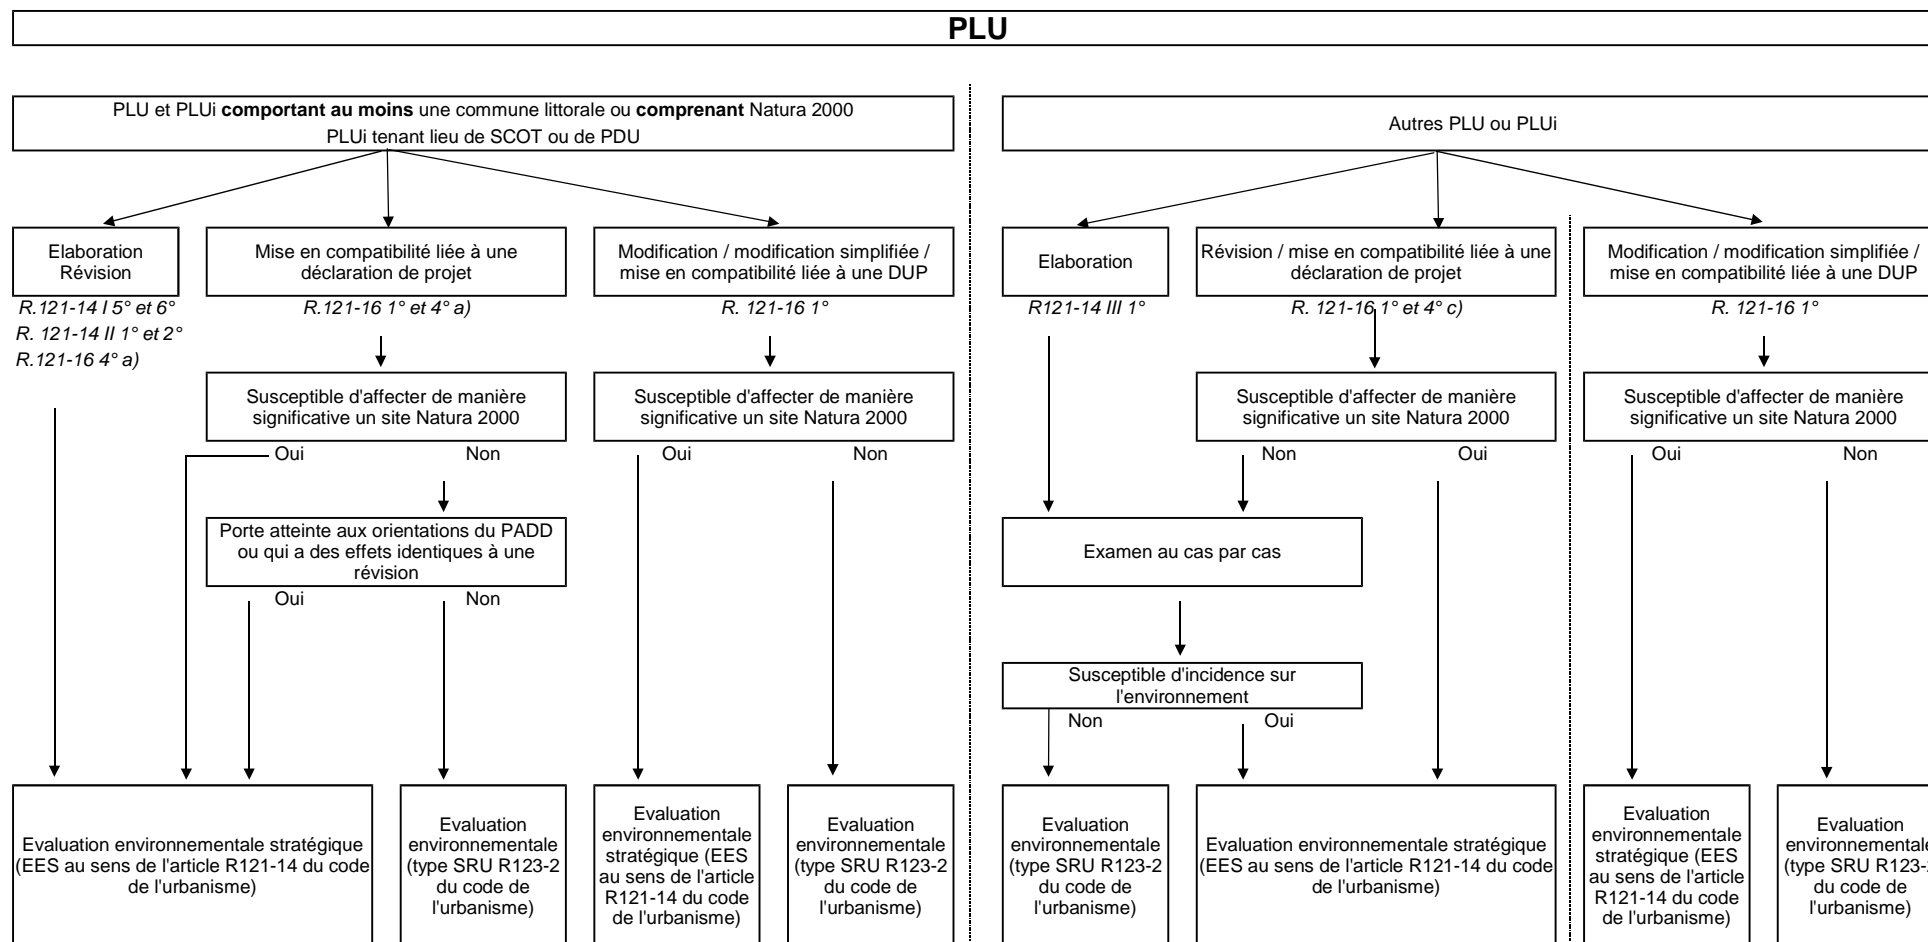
PLU

PLU et PLUi **comportant au moins** une commune littorale ou **comprenant** Natura 2000
PLUi tenant lieu de SCOT ou de PDU

Elaboration
Révision

R.121-14 I 5° et 6°
R. 121-14 II 1° et 2°
R.121-16 4° a)

Mise en compatibilité liée à une déclaration de projet

R.121-16 1° et 4° a)

Susceptible d'affecter de manière significative un site Natura 2000

Oui Non

Porte atteinte aux orientations du PADD ou qui a des effets identiques à une révision

Oui Non

Modification / modification simplifiée / mise en compatibilité liée à une DUP

R. 121-16 1°

Susceptible d'affecter de manière significative un site Natura 2000

Oui Non

Evaluation environnementale stratégique (EES au sens de l'article R121-14 du code de l'urbanisme)

Evaluation environnementale (type SRU R123-2 du code de l'urbanisme)

Evaluation environnementale stratégique (EES au sens de l'article R121-14 du code de l'urbanisme)

Evaluation environnementale (type SRU R123-2 du code de l'urbanisme)

Autres PLU ou PLUi

Elaboration

R121-14 III 1°

Révision / mise en compatibilité liée à une déclaration de projet

R. 121-16 1° et 4° c)

Susceptible d'affecter de manière significative un site Natura 2000

Non Oui

Examen au cas par cas

Susceptible d'incidence sur l'environnement

Non Oui

Modification / modification simplifiée / mise en compatibilité liée à une DUP

R. 121-16 1°

Susceptible d'affecter de manière significative un site Natura 2000

Oui Non

Evaluation environnementale (type SRU R123-2 du code de l'urbanisme)

Evaluation environnementale stratégique (EES au sens de l'article R121-14 du code de l'urbanisme)

Evaluation environnementale stratégique (EES au sens de l'article R121-14 du code de l'urbanisme)

Evaluation environnementale (type SRU R123-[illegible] du code de l'urbanisme)